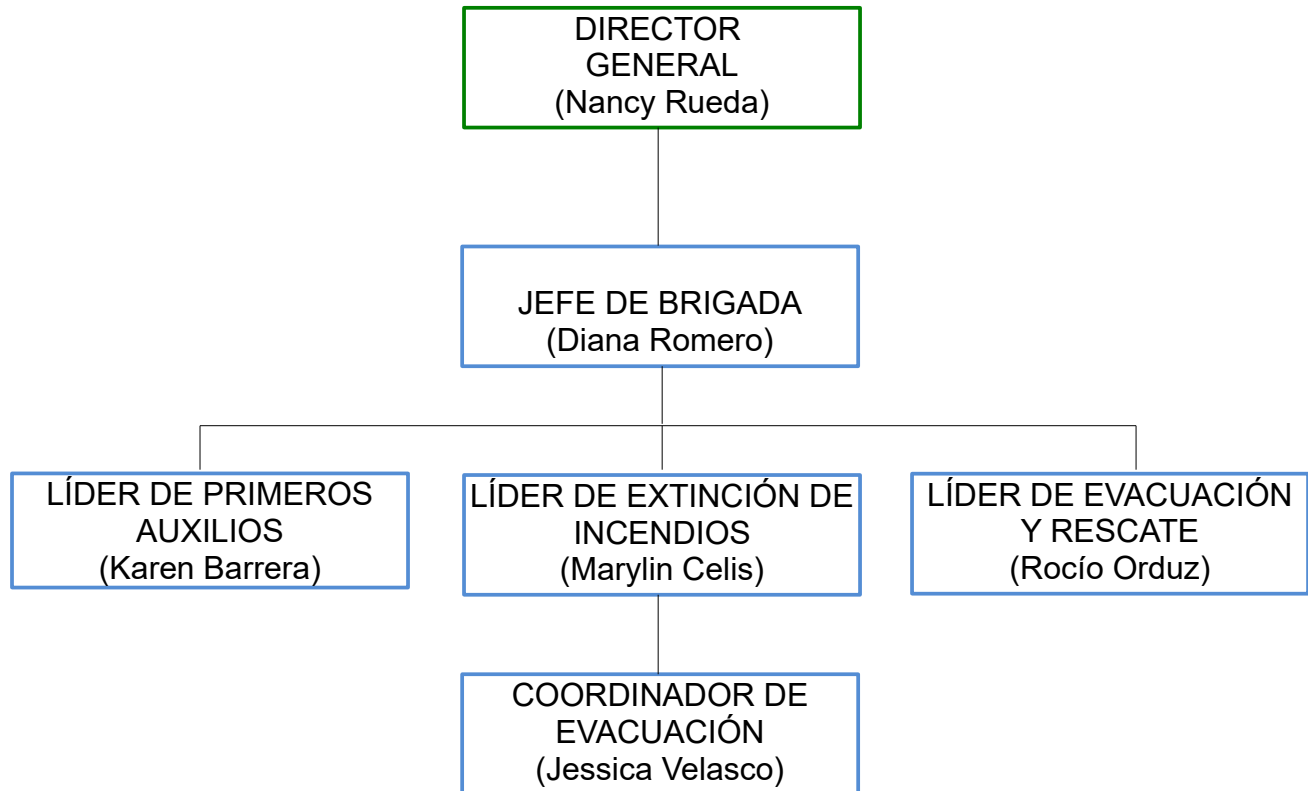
DIRECTOR GENERAL
(Nancy Rueda)

JEFE DE BRIGADA
(Diana Romero)

LÍDER DE PRIMEROS AUXILIOS
(Karen Barrera)

LÍDER DE EXTINCIÓN DE INCENDIOS
(Marylin Celis)

LÍDER DE EVACUACIÓN Y RESCATE
(Rocío Orduz)

COORDINADOR DE EVACUACIÓN
(Jessica Velasco)